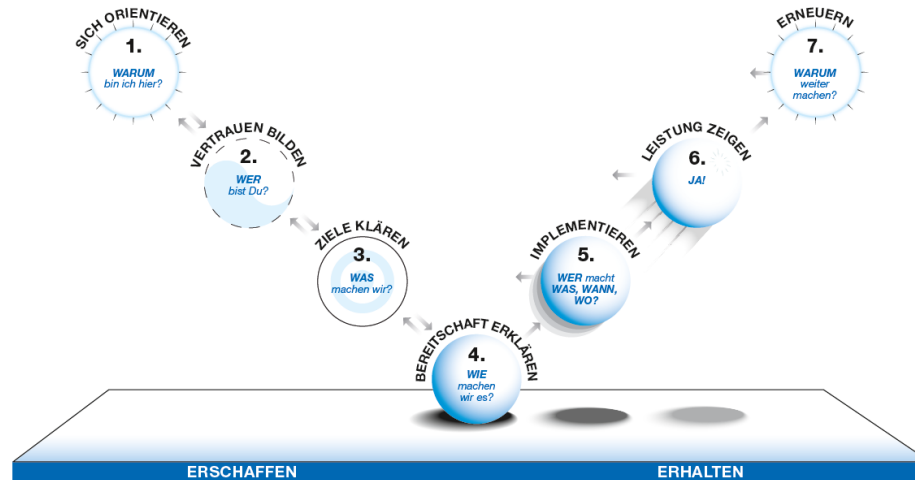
SICH ORIENTIEREN
1.
WARUM
bin ich hier?

VERTRAUEN BILDEN
2.
WER
bist Du?

ZIELE KLÄREN
3.
WAS
machen wir?

BEREITSCHAFT ERKLÄREN
4.
WIE
machen
wir es?

IMPLEMENTIEREN
5.
WER macht
WAS, WANN,
WO?

LEISTUNG ZEIGEN
6.
JA!

ERNEUERN
7.
WARUM
weiter
machen?

ERSCHAFFEN
ERHALTEN